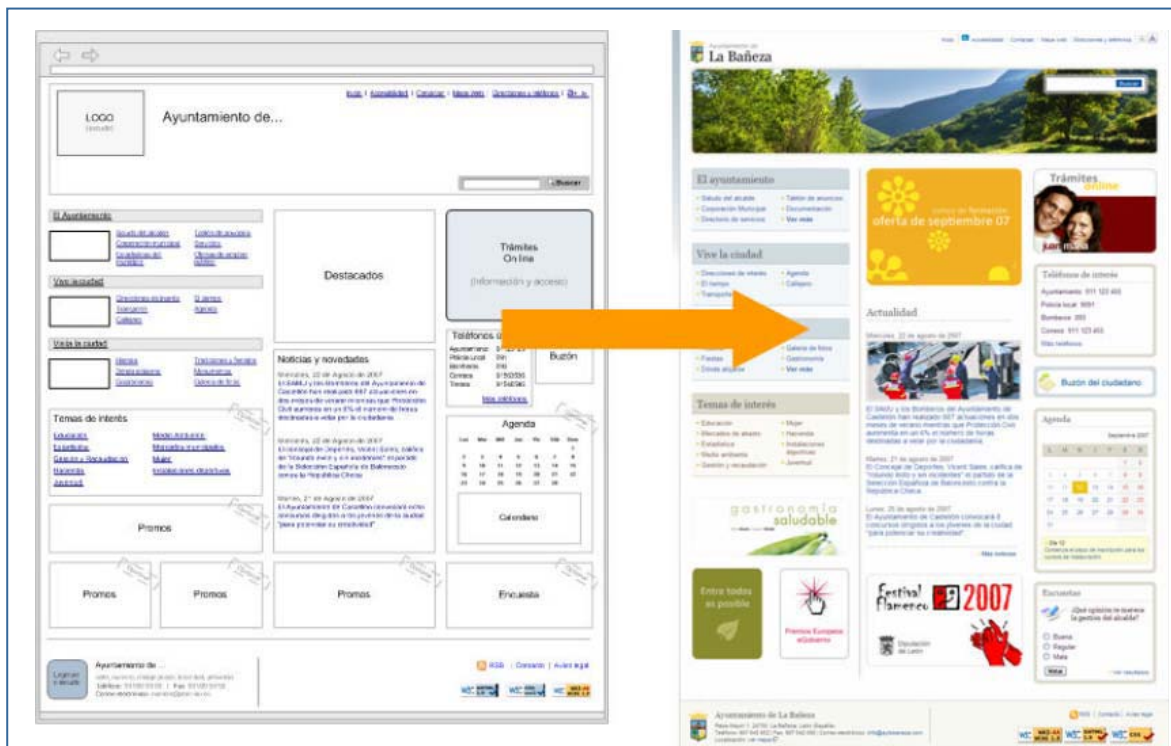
LOGO
Ayuntamiento de...
Inicio | Accesibilidad | Contactar | Mapa web | Direcciones y teléfonos | En...
Buscar

El Ayuntamiento
Vivir la ciudad
Visita la ciudad
Temas de interés

Destacados

Trámites On line
(Información y acceso)

Teléfonos
Buzón

Noticias y novedades

Agenda

Calendario

Promos

Promos
Promos
Promos
Encuesta

Ayuntamiento de ...
RSS | Contacto | Aviso legal

La Bañeza

El ayuntamiento
Vivir la ciudad
Temas de interés

oferta de septiembre 07

Actualidad

gastronomía saludable

Entre todos es posible

Festival Flamenco 2007

Trámites online

Teléfonos de interés

Buzón del ciudadano

Agenda

Encuestas

Ayuntamiento de La Bañeza